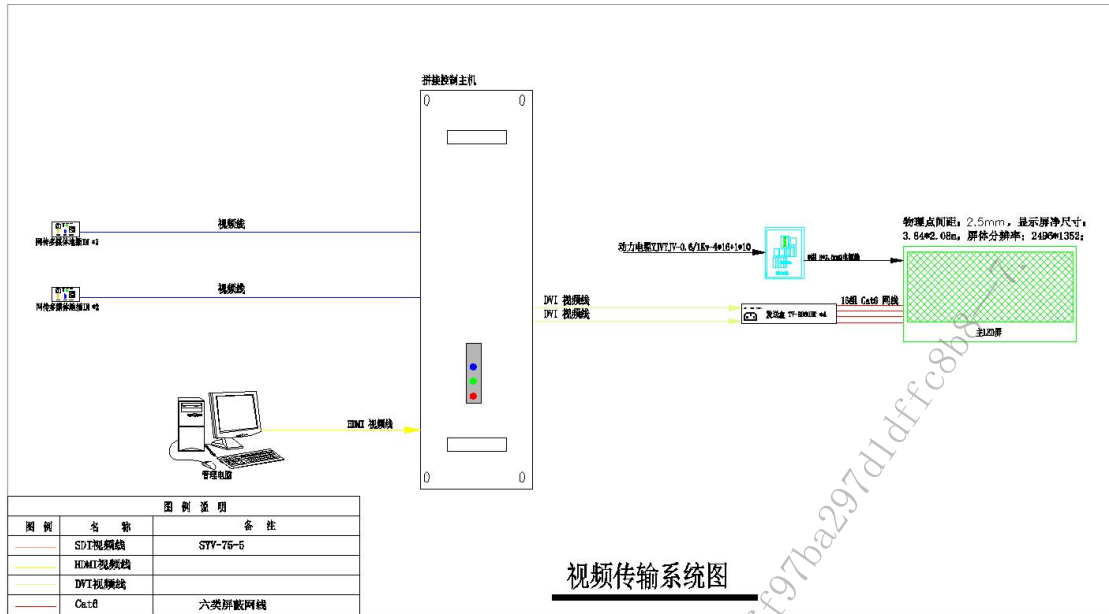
拼接控制主机

网传多媒体电脑IN ×1

视频线

网传多媒体电脑IN ×2

视频线

管理电脑

HDMI 视频线

DVI 视频线

DVI 视频线

动力电缆YJV?JV-0.6/1Kv-4*16+1*10

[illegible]

发送盒 TV-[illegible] ×4

16组 Cat6 网线

物理点间距：2.5mm，显示屏净尺寸：3.84*2.08m，屏体分辨率：2496*1352；

主LED屏

| 图例说明 | | |
|---|---|---|
| 图 例 | 名 称 | 备 注 |
| | SDI视频线 | SYV-75-5 |
| | HDMI视频线 | |
| | DVI视频线 | |
| | Cat6 | 六类屏蔽网线 |

视频传输系统图

f97ba297d1dffc8b8—7